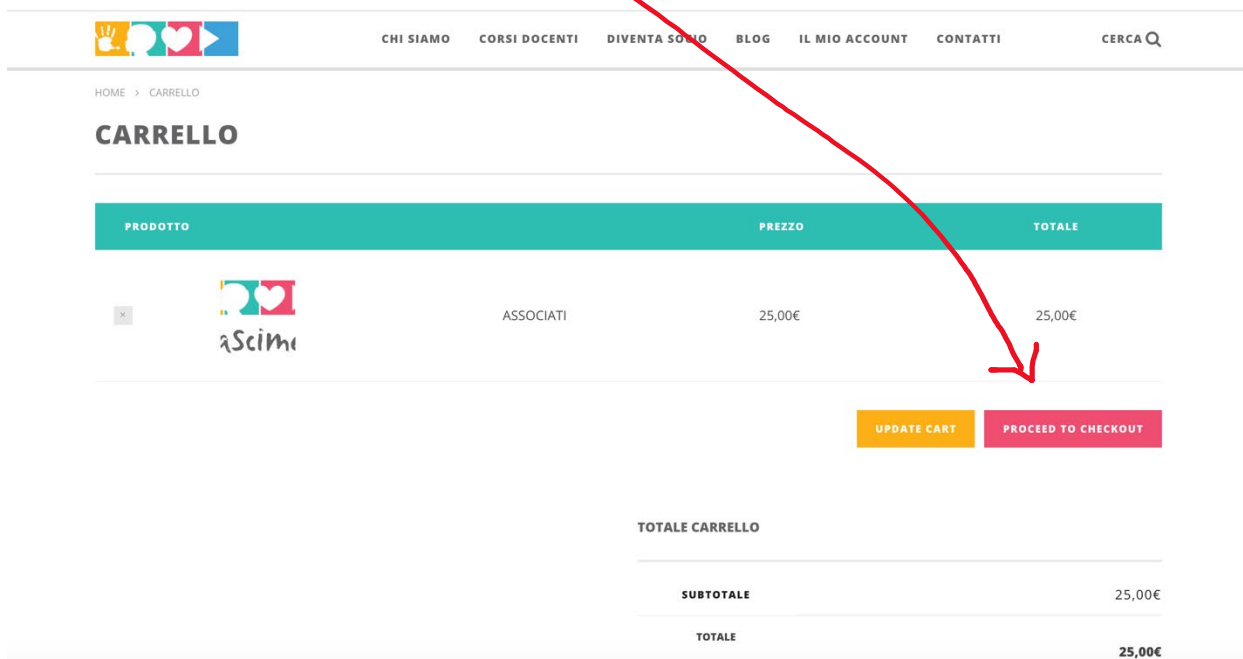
CHI SIAMO CORSI DOCENTI DIVENTA SOCIO BLOG IL MIO ACCOUNT CONTATTI CERCA

HOME > CARRELLO

CARRELLO

| PRODOTTO | | PREZZO | TOTALE |
|---|---|---|---|
| × | ASSOCIATI | 25,00€ | 25,00€ |

UPDATE CART PROCEED TO CHECKOUT

TOTALE CARRELLO

| SUBTOTALE | 25,00€ |
|---|---|
| TOTALE | 25,00€ |